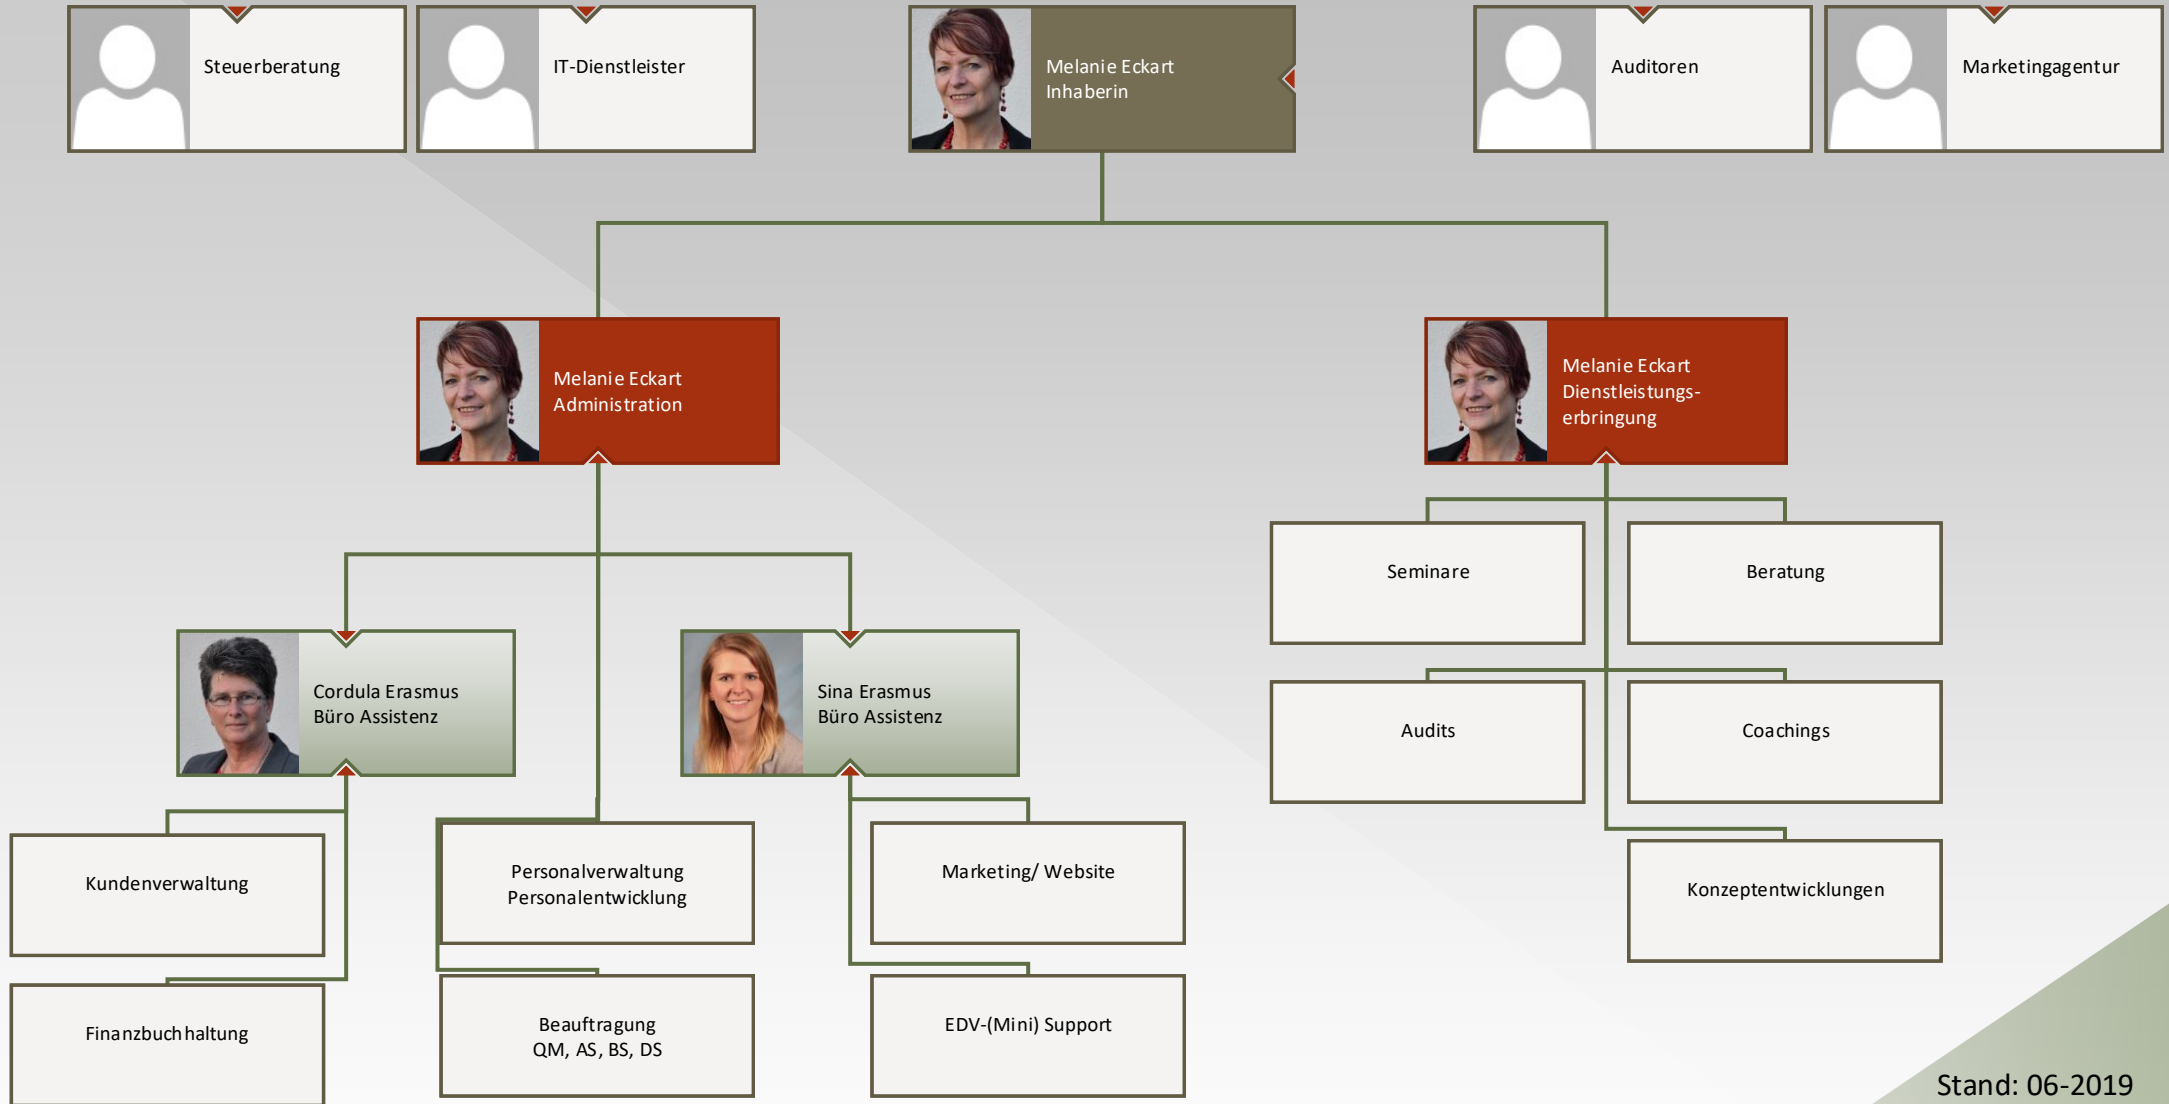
Steuerberatung

IT-Dienstleister

Melanie Eckart
Inhaberin

Auditoren

Marketingagentur

Melanie Eckart
Administration

Melanie Eckart
Dienstleistungs-erbringung

Seminare

Beratung

Audits

Coachings

Konzeptentwicklungen

Cordula Erasmus
Büro Assistenz

Sina Erasmus
Büro Assistenz

Kundenverwaltung

Finanzbuchhaltung

Personalverwaltung
Personalentwicklung

Beauftragung
QM, AS, BS, DS

Marketing/ Website

EDV-(Mini) Support

Stand: 06-2019